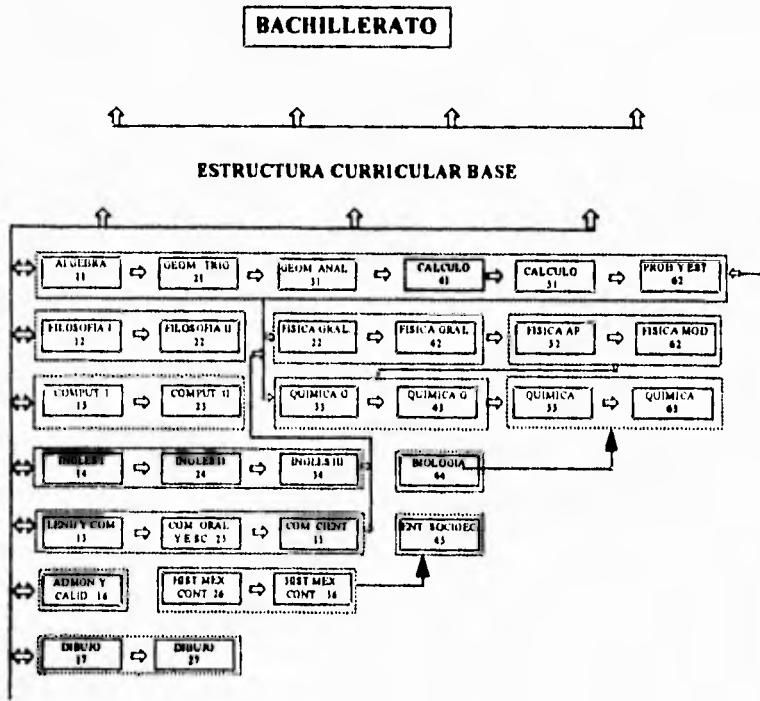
BACHILLERATO

ESTRUCTURA CURRICULAR BASE

ALGEBRA 11
GEOM TRIG 21
GEOM ANAL 31
CALCULO 41
CALCULO 51
PROB Y EST 62

FILOSOFIA I 12
FILOSOFIA II 22
FISICA GRAL 32
FISICA GRAL 42
FISICA AP 52
FISICA MOD 62

COMPUT I 13
COMPUT II 23
QUIMICA G 33
QUIMICA G 43
QUIMICA 53
QUIMICA 63

INGLES I 14
INGLES II 24
INGLES III 34
BIOLOGIA 64

LENG Y COM 15
COM ORAL Y ESC 25
COM CIENT 35
ENT SOCIOEC 45

ADMON Y CALID 16
HIST MEX CONT 26
HIST MEX CONT 36

DIBUJO 17
DIBUJO 29